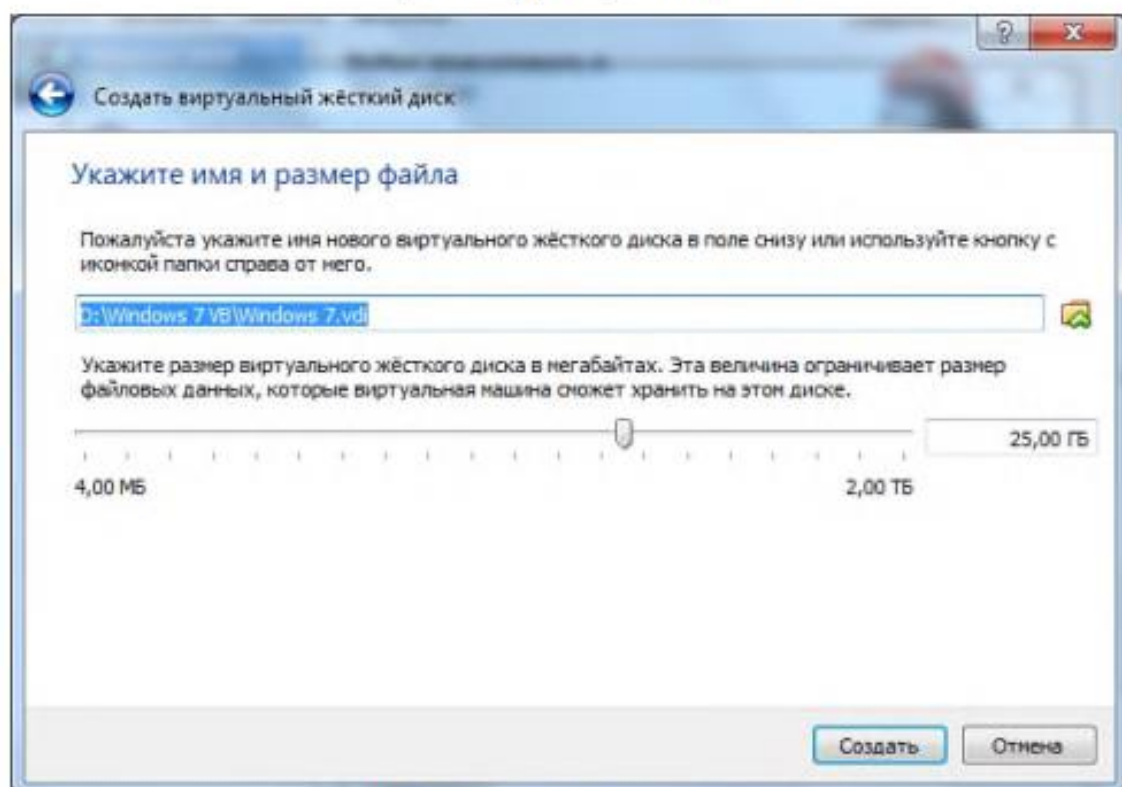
Создать виртуальный жёсткий диск

Укажите имя и размер файла

Пожалуйста укажите имя нового виртуального жёсткого диска в поле снизу или используйте кнопку с иконкой папки справа от него.

D:\Windows 7 VB\Windows 7.vdi

Укажите размер виртуального жёсткого диска в мегабайтах. Эта величина ограничивает размер файловых данных, которые виртуальная машина сможет хранить на этом диске.

25,00 ГБ

4,00 МБ

2,00 ТБ

Создать

Отмена